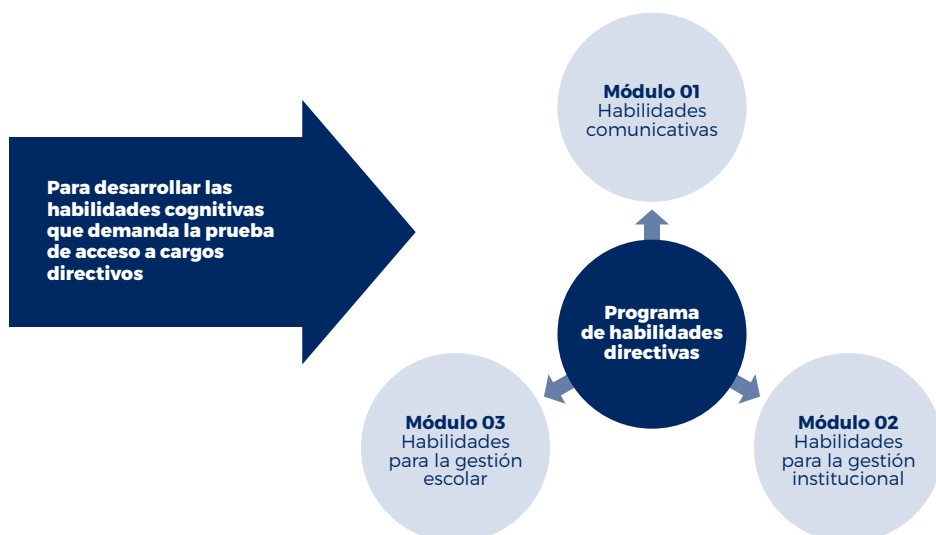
Para desarrollar las habilidades cognitivas que demanda la prueba de acceso a cargos directivos

Módulo 01
Habilidades comunicativas

Programa de habilidades directivas

Módulo 03
Habilidades para la gestión escolar

Módulo 02
Habilidades para la gestión institucional